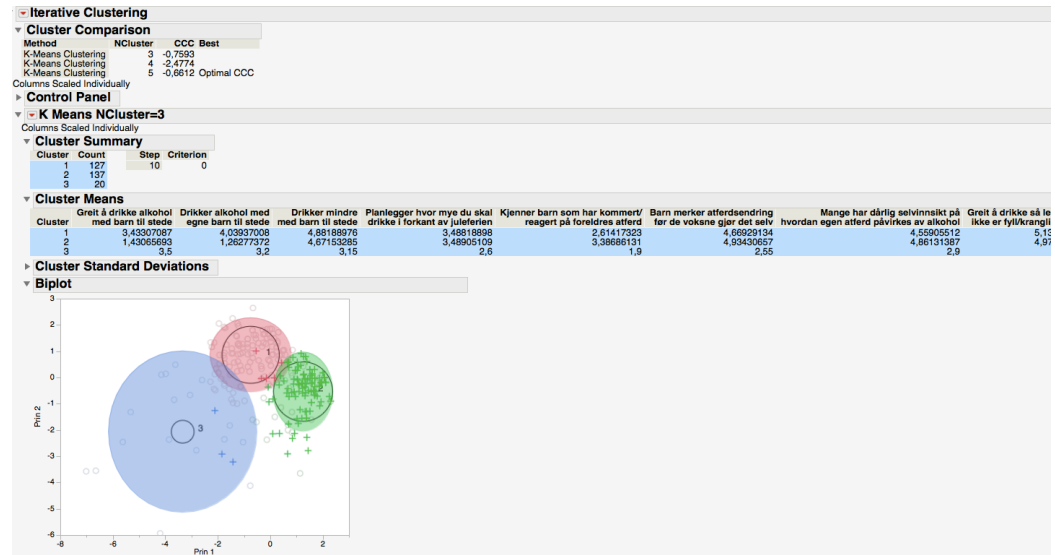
Iterative Clustering

Cluster Comparison

| Method | NCluster | CCC | Best |
|---|---|---|---|
| K-Means Clustering | 3 | -0,7593 | |
| K-Means Clustering | 4 | -2,4774 | |
| K-Means Clustering | 5 | -0,6612 | Optimal CCC |

Columns Scaled Individually

Control Panel

K Means NCluster=3

Columns Scaled Individually

Cluster Summary

| Cluster | Count |
|---|---|
| 1 | 127 |
| 2 | 137 |
| 3 | 20 |

| Step | Criterion |
|---|---|
| 10 | 0 |

Cluster Means

| Cluster | Greit å drikke alkohol med barn til stede | Drikker alkohol med egne barn til stede | Drikker mindre med barn til stede | Planlegger hvor mye du skal drikke i forkant av juleferien | Kjenner barn som har kommert/ reagert på foreldres atferd | Barn merker atferdsendring før de voksne gjør det selv | Mange har dårlig selvinnsikt på hvordan egen atferd påvirkes av alkohol | Greit å drikke så le ikke er fyll/krangli |
|---|---|---|---|---|---|---|---|---|
| 1 | 3,43307087 | 4,03937008 | 4,88188976 | 3,48818898 | 2,61417323 | 4,66929134 | 4,55905512 | 5,1 |
| 2 | 1,43065693 | 1,26277372 | 4,67153285 | 3,48905109 | 3,38686131 | 4,93430657 | 4,86131387 | 4,9 |
| 3 | 3,5 | 3,2 | 3,15 | 2,6 | 1,9 | 2,55 | 2,9 | |

Cluster Standard Deviations

Biplot

2
1
0
-1
-2
-3
-4
-5
-6
Prin 2
-8 -6 -4 -2 0 2
Prin 1
1
2
3